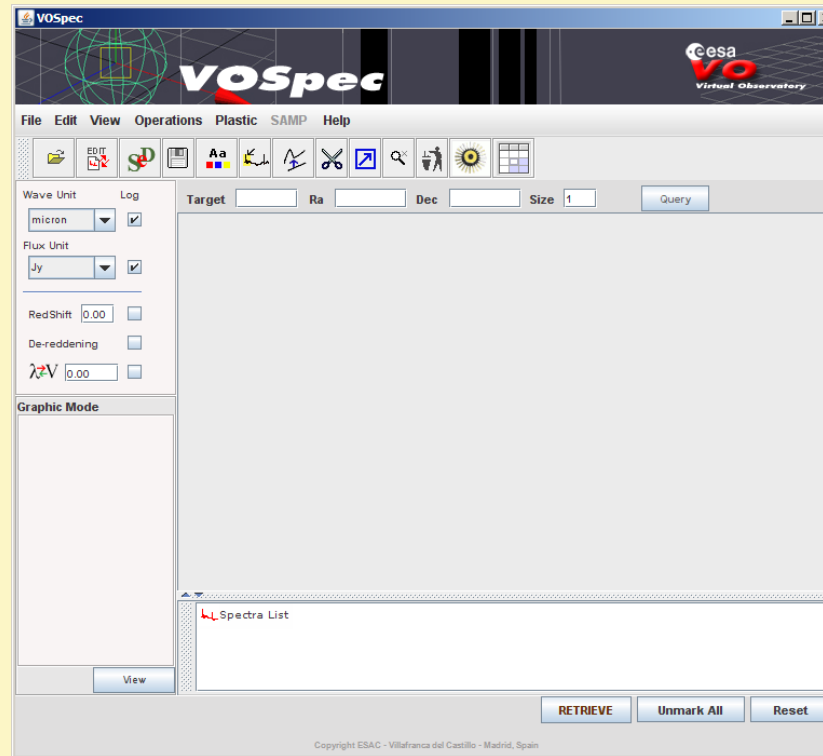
VOSpec

VOSpec

esa
VO
Virtual Observatory

File Edit View Operations Plastic SAMP Help

EDIT

SeD

Aa

Wave Unit Log
micron
Flux Unit
Jy

RedShift 0.00
De-reddening
$\lambda \rightleftarrows V$ 0.00

Graphic Mode

View

Target Ra Dec Size 1 Query

Spectra List

RETRIEVE Unmark All Reset

Copyright ESAC - Villafranca del Castillo - Madrid, Spain